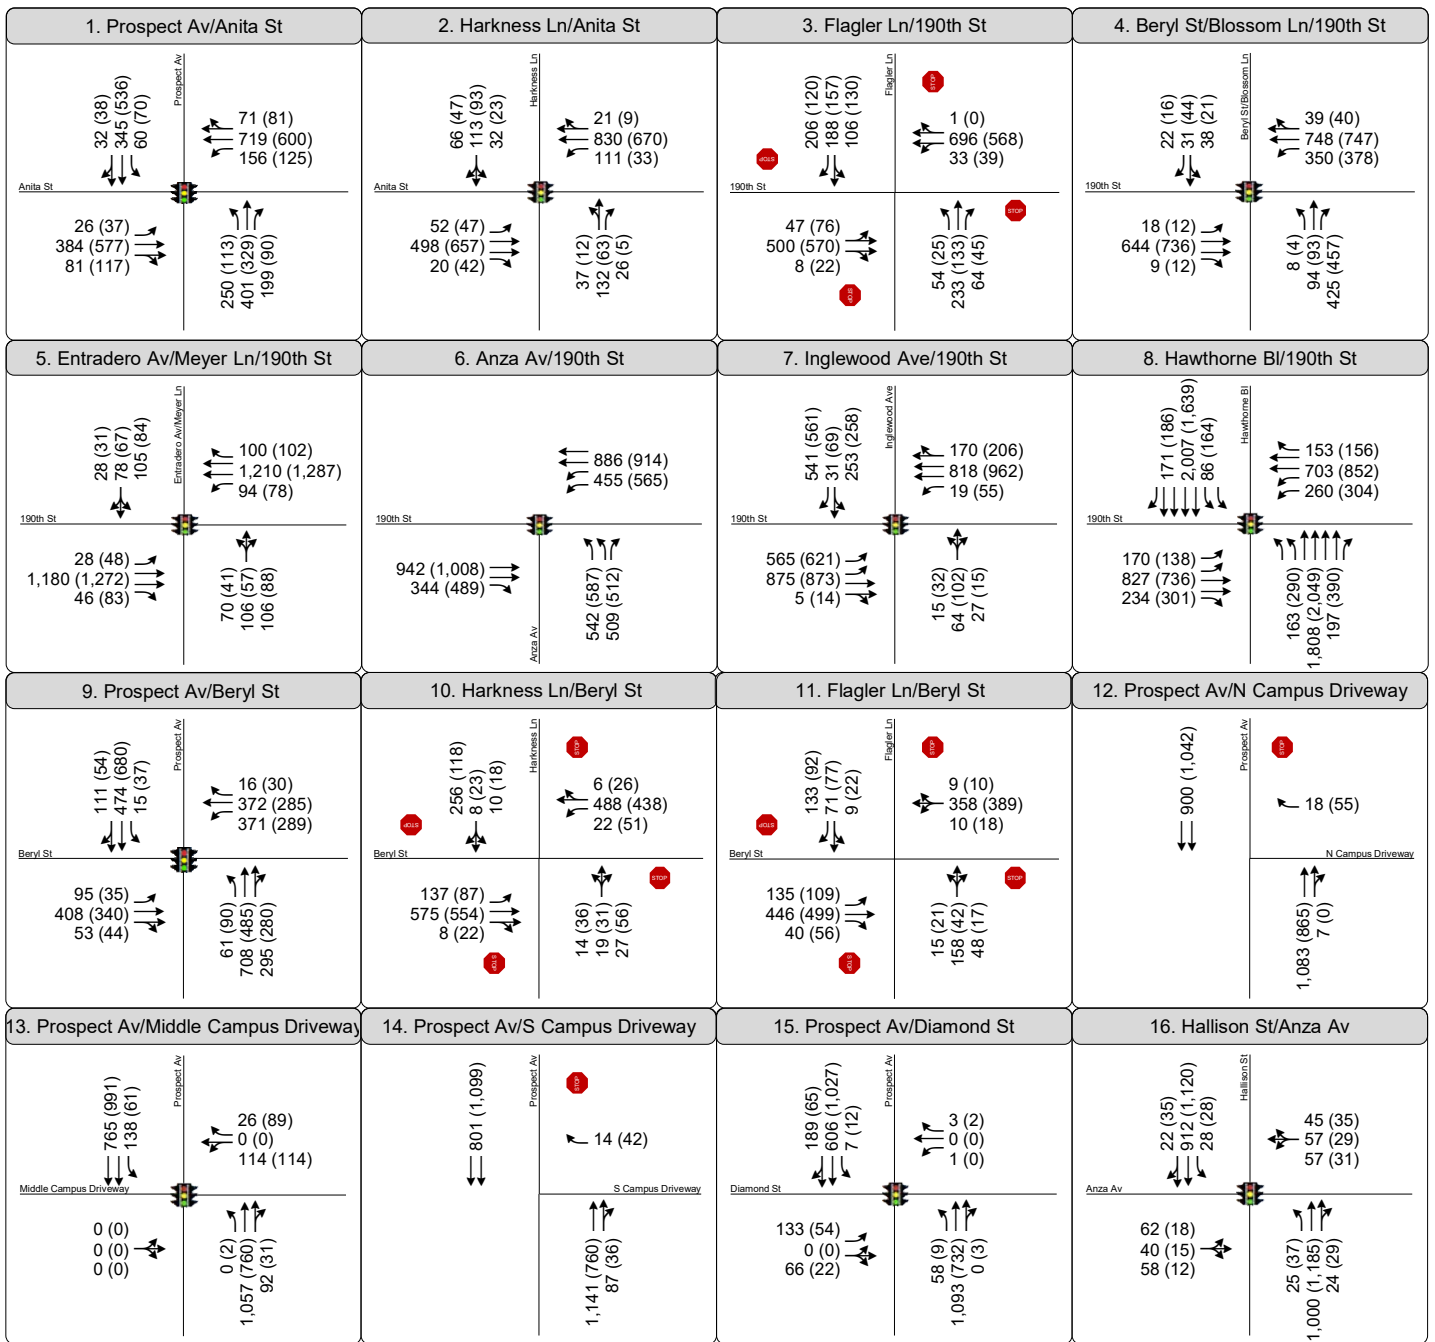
1. Prospect Av/Anita St

Prospect Av
Anita St
32 (38)
345 (536)
60 (70)
71 (81)
719 (600)
156 (125)
26 (37)
384 (577)
81 (117)
250 (113)
401 (329)
199 (90)

2. Harkness Ln/Anita St

Harkness Ln
Anita St
66 (47)
113 (93)
32 (23)
21 (9)
830 (670)
111 (33)
52 (47)
498 (657)
20 (42)
37 (12)
132 (63)
26 (5)

3. Flagler Ln/190th St

Flagler Ln
190th St
206 (120)
188 (157)
106 (130)
1 (0)
696 (568)
33 (39)
47 (76)
500 (570)
8 (22)
54 (25)
233 (133)
64 (45)

4. Beryl St/Blossom Ln/190th St

Beryl St/Blossom Ln
190th St
22 (16)
31 (44)
38 (21)
39 (40)
748 (747)
350 (378)
18 (12)
644 (736)
9 (12)
8 (4)
94 (93)
425 (457)

5. Entradero Av/Meyer Ln/190th St

Entradero Av/Meyer Ln
190th St
28 (31)
78 (67)
105 (84)
100 (102)
1,210 (1,287)
94 (78)
28 (48)
1,180 (1,272)
46 (83)
70 (41)
106 (57)
106 (88)

6. Anza Av/190th St

190th St
Anza Av
886 (914)
455 (565)
942 (1,008)
344 (489)
542 (587)
509 (512)

7. Inglewood Ave/190th St

Inglewood Ave
190th St
541 (561)
31 (69)
253 (258)
170 (206)
818 (962)
19 (55)
565 (621)
875 (873)
5 (14)
15 (32)
64 (102)
27 (15)

8. Hawthorne Bl/190th St

Hawthorne Bl
190th St
171 (186)
2,007 (1,639)
86 (164)
153 (156)
703 (852)
260 (304)
170 (138)
827 (736)
234 (301)
163 (290)
1,808 (2,049)
197 (390)

9. Prospect Av/Beryl St

Prospect Av
Beryl St
111 (54)
474 (680)
15 (37)
16 (30)
372 (285)
371 (289)
95 (35)
408 (340)
53 (44)
61 (90)
708 (485)
295 (280)

10. Harkness Ln/Beryl St

Harkness Ln
Beryl St
256 (118)
8 (23)
10 (18)
6 (26)
488 (438)
22 (51)
137 (87)
575 (554)
8 (22)
14 (36)
19 (31)
27 (56)

11. Flagler Ln/Beryl St

Flagler Ln
Beryl St
133 (92)
71 (77)
9 (22)
9 (10)
358 (389)
10 (18)
135 (109)
446 (499)
40 (56)
15 (21)
158 (42)
48 (17)

12. Prospect Av/N Campus Driveway

Prospect Av
N Campus Driveway
900 (1,042)
18 (55)
1,083 (865)
7 (0)

13. Prospect Av/Middle Campus Driveway

Prospect Av
Middle Campus Driveway
765 (991)
138 (61)
26 (89)
0 (0)
114 (114)
0 (0)
0 (0)
0 (0)
0 (2)
1,057 (760)
92 (31)

14. Prospect Av/S Campus Driveway

Prospect Av
S Campus Driveway
801 (1,099)
14 (42)
1,141 (760)
87 (36)

15. Prospect Av/Diamond St

Prospect Av
Diamond St
189 (65)
606 (1,027)
7 (12)
3 (2)
0 (0)
1 (0)
133 (54)
0 (0)
66 (22)
58 (9)
1,093 (732)
0 (3)

16. Hallison St/Anza Av

Hallison St
Anza Av
22 (35)
912 (1,120)
28 (28)
45 (35)
57 (29)
57 (31)
62 (18)
40 (15)
58 (12)
25 (37)
1,000 (1,185)
24 (29)